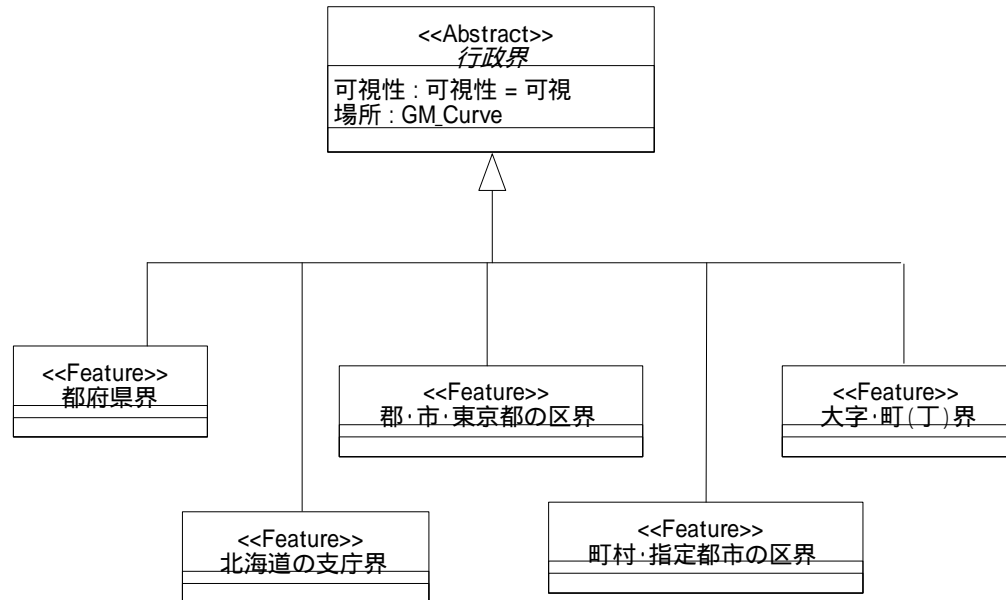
<<Abstract>>
*行政界*

可視性 : 可視性 = 可視
場所 : GM_Curve

<<Feature>>
都府県界

<<Feature>>
郡･市･東京都の区界

<<Feature>>
大字･町(丁)界

<<Feature>>
北海道の支庁界

<<Feature>>
町村･指定都市の区界